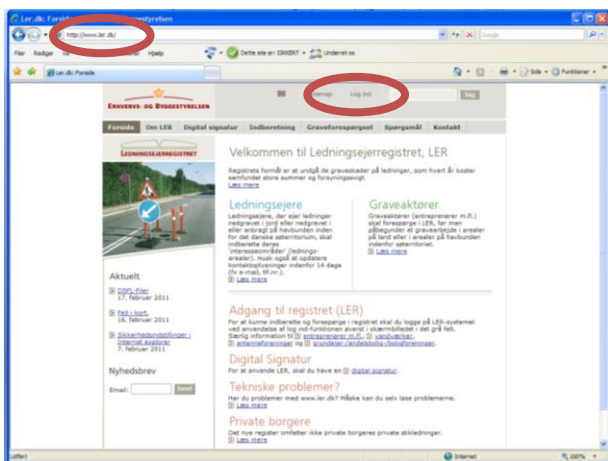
Ler.dk: Forside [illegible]

http://www.ler.dk/

Filer Rediger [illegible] Hjælp

Dette site er: SIKKERT Undernet.no

Ler.dk: Forside

Side Funktioner

ERHVERVS- OG BYGGESTYRELSEN

Sitemap Log ind Søg

Forside Om LER Digital signatur Indberetning Graveforespørgsel Spørgsmål Kontakt

LEDNINGSEJERREGISTRET

Velkommen til Ledningsejerregistret, LER

Registrets formål er at undgå de graveskader på ledninger, som hvert år koster samfundet store summer og forsyningssvigt.
Læs mere

Ledningsejere
Ledningsejere, der ejer ledninger nedgravet i jord eller nedgravet i eller anbragt på havbunden inden for det danske søterritorium, skal indberette deres interesseområder (lednings-arealer). Husk også at opdatere kontaktoplysninger indenfor 14 dage (fx e-mail, tlf.nr.).
Læs mere

Graveaktører
Graveaktører (entreprenører m.fl.) skal forespørge i LER, før man påbegynder et gravearbejde i arealer på land eller i arealer på havbunden inden for søterritoriet.
Læs mere

Aktuelt

DSFL-Filer
17. februar 2011

Fejl i kort
16. februar 2011

Sikkerhedsindstillinger i Internet explorer
7. februar 2011

Nyhedsbrev

Email: Send

Adgang til registret (LER)
For at kunne indberette og forespørge i registret skal du logge på LER-systemet ved anvendelse af log ind-funktionen øverst i skærmbilledet i det grå felt. Særlig information til entreprenører m.fl., vandværker, antenneforeninger og lodsejere/landsbolig/fodsforeninger.

Digital Signatur
For at anvende LER, skal du have en digital signatur.

Tekniske problemer?
Har du problemer med www.ler.dk? Måske kan du selv løse problemerne.
Læs mere

Private borgere
Det nye register omfatter ikke private borgeres private stikledninger.
Læs mere

Udført Internet 100%